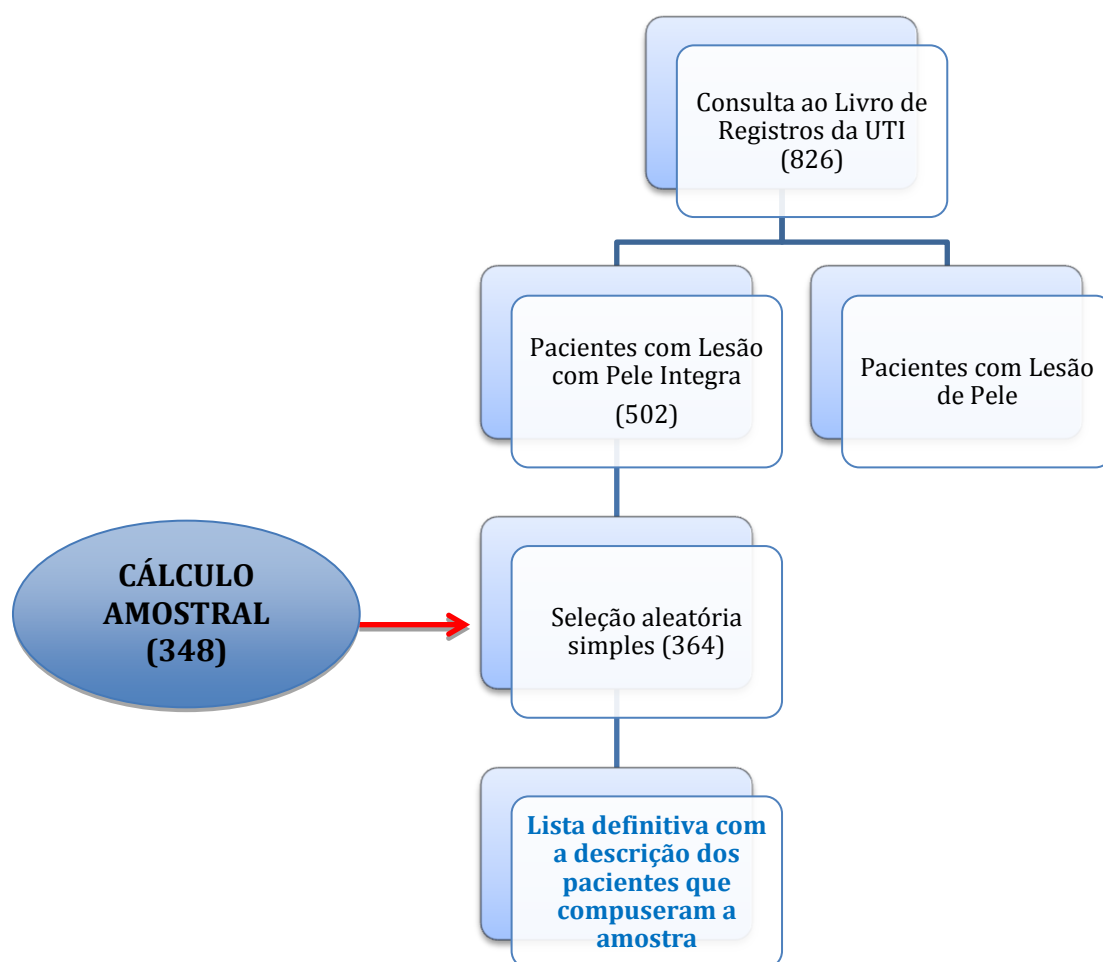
Consulta ao Livro de Registros da UTI (826)

Pacientes com Lesão com Pele Integra (502)

Pacientes com Lesão de Pele

CÁLCULO AMOSTRAL (348)

Seleção aleatória simples (364)

Lista definitiva com a descrição dos pacientes que compuseram a amostra